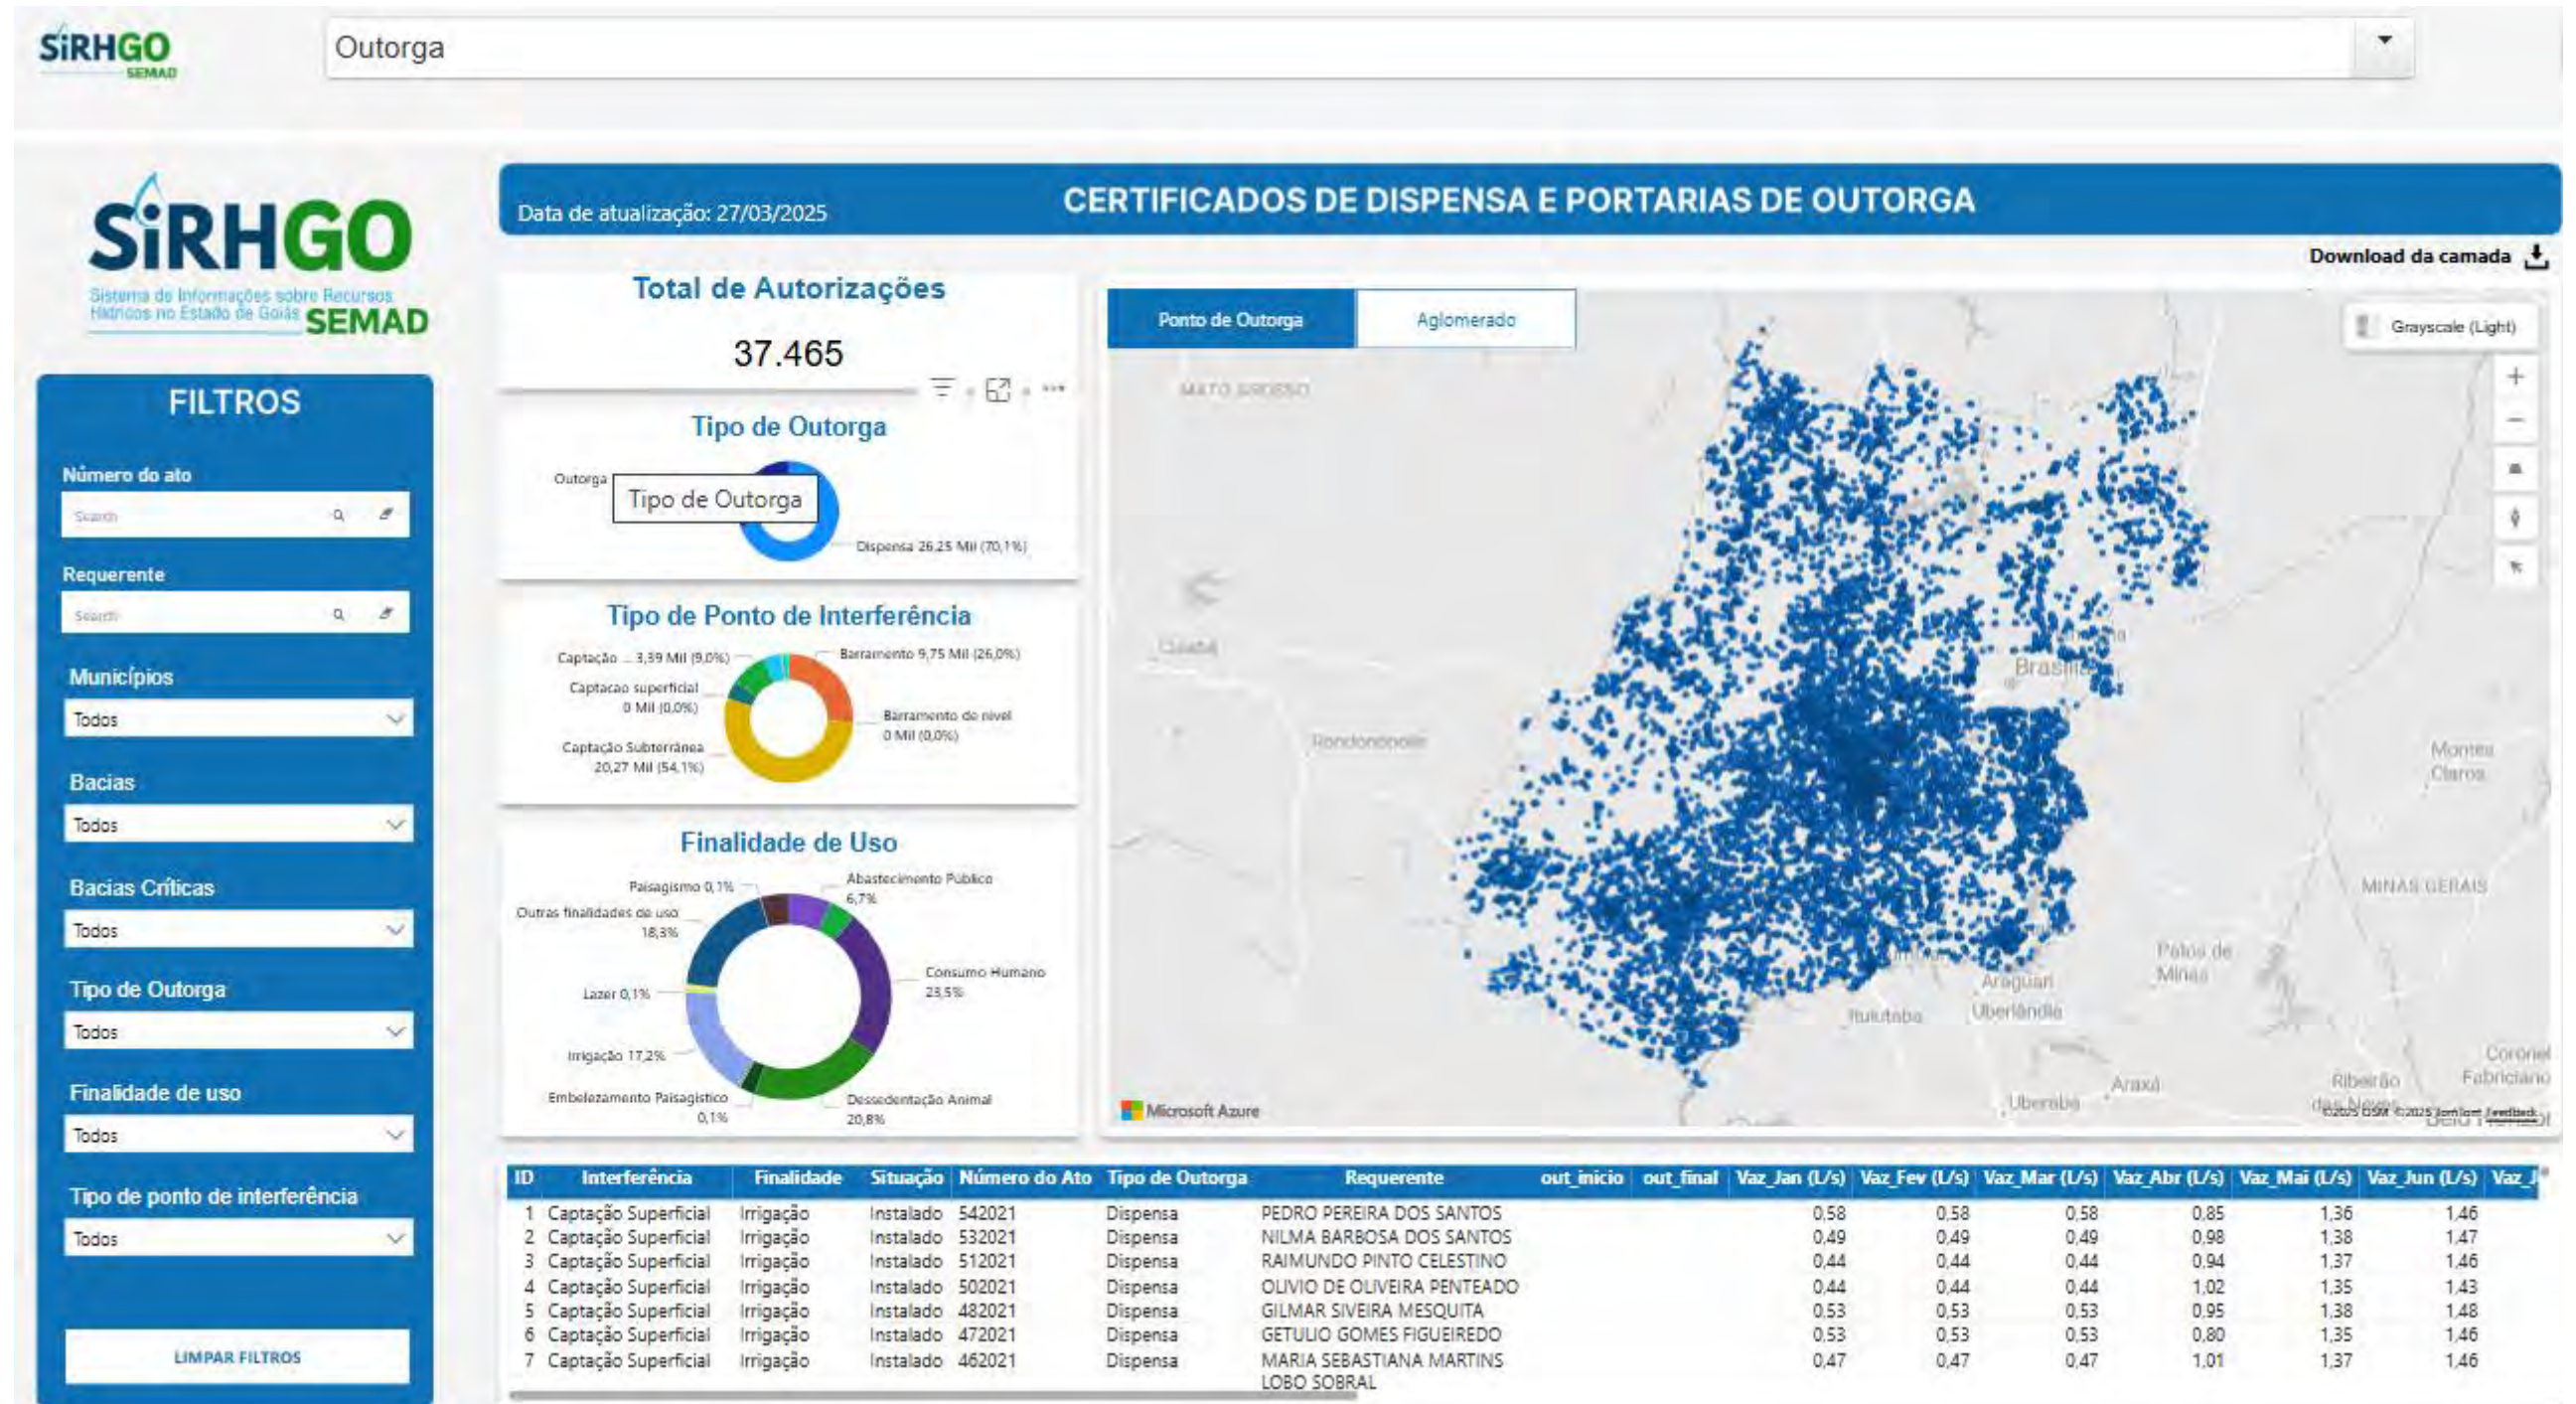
SiRHGO SEMAD

Outorga

SiRHGO
Sistema de Informações sobre Recursos Hídricos no Estado de Goiás
SEMAD

FILTROS

Número do ato
Search

Requerente
Search

Municípios
Todos

Bacias
Todos

Bacias Críticas
Todos

Tipo de Outorga
Todos

Finalidade de uso
Todos

Tipo de ponto de interferência
Todos

LIMPAR FILTROS

Data de atualização: 27/03/2025

CERTIFICADOS DE DISPENSA E PORTARIAS DE OUTORGA

Download da camada

Total de Autorizações
37.465

Tipo de Outorga
Outorga
Tipo de Outorga
Dispensa 26,25 Mil (70,1%)

Tipo de Ponto de Interferência
Captação ... 3,39 Mil (9,0%)
Barramento 9,75 Mil (26,0%)
Captacao superficial 0 Mil (0,0%)
Barramento de nível 0 Mil (0,0%)
Captação Subterrânea 20,27 Mil (54,1%)

Finalidade de Uso
Paisagismo 0,1%
Abastecimento Público 6,7%
Outras finalidades de uso 18,3%
Consumo Humano 23,5%
Lazer 0,1%
Irrigação 17,2%
Embelezamento Paisagístico 0,1%
Dessedentação Animal 20,8%

Ponto de Outorga
Aglomerado
Grayscale (Light)
MATO GROSSO
Cuiabá
Rondonópolis
Brasília
Montes Claros
MINAS GERAIS
Patos de Minas
Araguari
Uberlândia
Ituiutaba
Araxá
Uberaba
Ribeirão das Neves
Coronel Fabriciano
Microsoft Azure
©2025 OSM ©2025 TomTom Feedback

| ID | Interferência | Finalidade | Situação | Número do Ato | Tipo de Outorga | Requerente | out_inicio | out_final | Vaz_Jan (L/s) | Vaz_Fev (L/s) | Vaz_Mar (L/s) | Vaz_Abr (L/s) | Vaz_Mai (L/s) | Vaz_Jun (L/s) | Vaz_J |
|---|---|---|---|---|---|---|---|---|---|---|---|---|---|---|---|
| 1 | Captação Superficial | Irrigação | Instalado | 542021 | Dispensa | PEDRO PEREIRA DOS SANTOS | | | 0,58 | 0,58 | 0,58 | 0,85 | 1,36 | 1,46 | |
| 2 | Captação Superficial | Irrigação | Instalado | 532021 | Dispensa | NILMA BARBOSA DOS SANTOS | | | 0,49 | 0,49 | 0,49 | 0,98 | 1,38 | 1,47 | |
| 3 | Captação Superficial | Irrigação | Instalado | 512021 | Dispensa | RAIMUNDO PINTO CELESTINO | | | 0,44 | 0,44 | 0,44 | 0,94 | 1,37 | 1,46 | |
| 4 | Captação Superficial | Irrigação | Instalado | 502021 | Dispensa | OLIVIO DE OLIVEIRA PENTEADO | | | 0,44 | 0,44 | 0,44 | 1,02 | 1,35 | 1,43 | |
| 5 | Captação Superficial | Irrigação | Instalado | 482021 | Dispensa | GILMAR SIVEIRA MESQUITA | | | 0,53 | 0,53 | 0,53 | 0,95 | 1,38 | 1,48 | |
| 6 | Captação Superficial | Irrigação | Instalado | 472021 | Dispensa | GETULIO GOMES FIGUEIREDO | | | 0,53 | 0,53 | 0,53 | 0,80 | 1,35 | 1,46 | |
| 7 | Captação Superficial | Irrigação | Instalado | 462021 | Dispensa | MARIA SEBASTIANA MARTINS LOBO SOBRAL | | | 0,47 | 0,47 | 0,47 | 1,01 | 1,37 | 1,46 | |